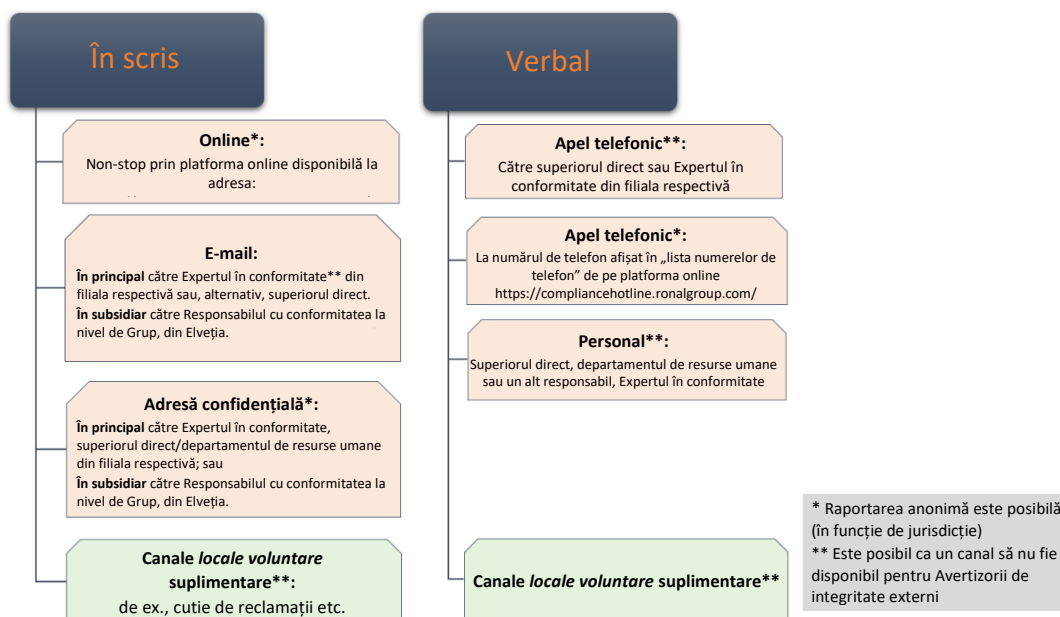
În scris

Online*:
Non-stop prin platforma online disponibilă la adresa:
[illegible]

E-mail:
În principal către Expertul în conformitate** din filiala respectivă sau, alternativ, superiorul direct.
În subsidiar către Responsabilul cu conformitatea la nivel de Grup, din Elveția.

Adresă confidențială*:
În principal către Expertul în conformitate, superiorul direct/departamentul de resurse umane din filiala respectivă; sau
În subsidiar către Responsabilul cu conformitatea la nivel de Grup, din Elveția.

Canale locale voluntare suplimentare**:
de ex., cutie de reclamații etc.

Verbal

Apel telefonic**:
Către superiorul direct sau Expertul în conformitate din filiala respectivă

Apel telefonic*:
La numărul de telefon afișat în „lista numerelor de telefon” de pe platforma online https://compliancehotline.ronalgroup.com/

Personal**:
Superiorul direct, departamentul de resurse umane sau un alt responsabil, Expertul în conformitate

Canale locale voluntare suplimentare**

* Raportarea anonimă este posibilă (în funcție de jurisdicție)
** Este posibil ca un canal să nu fie disponibil pentru Avertizorii de integritate externi